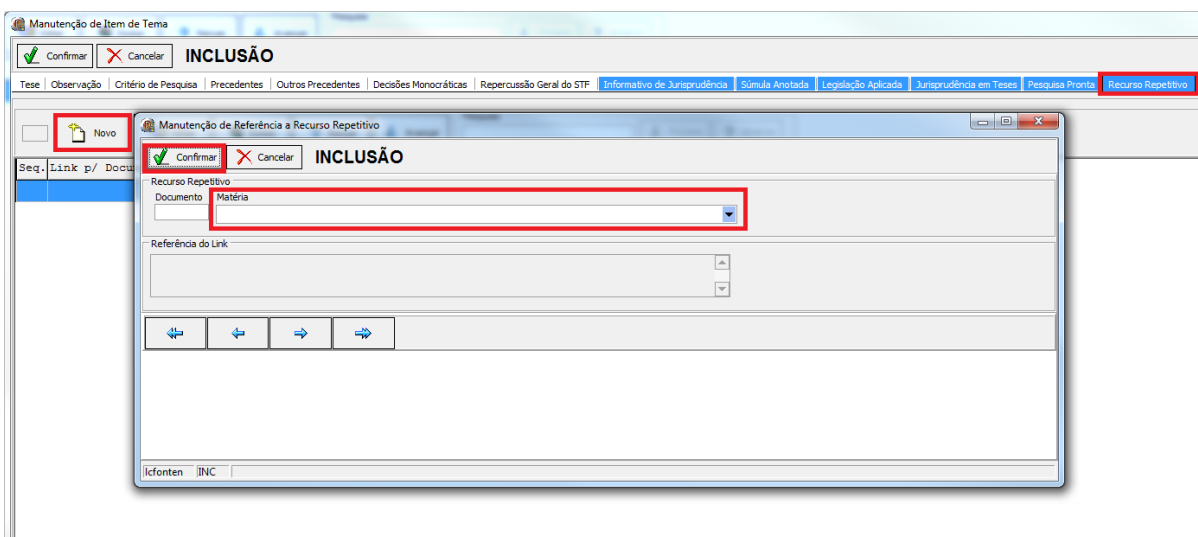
Manutenção de Item de Tema

Confirmar Cancelar INCLUSÃO

Tese | Observação | Critério de Pesquisa | Precedentes | Outros Precedentes | Decisões Monocráticas | Repercussão Geral do STF | Informativo de Jurisprudência | Súmula Anotada | Legislação Aplicada | Jurisprudência em Teses | Pesquisa Pronta | Recurso Repetitivo

Novo

Seq. Link p/ Docu

Manutenção de Referência a Recurso Repetitivo

Confirmar Cancelar INCLUSÃO

Recurso Repetitivo

Documento

Matéria

Referência do Link

lcfonten INC